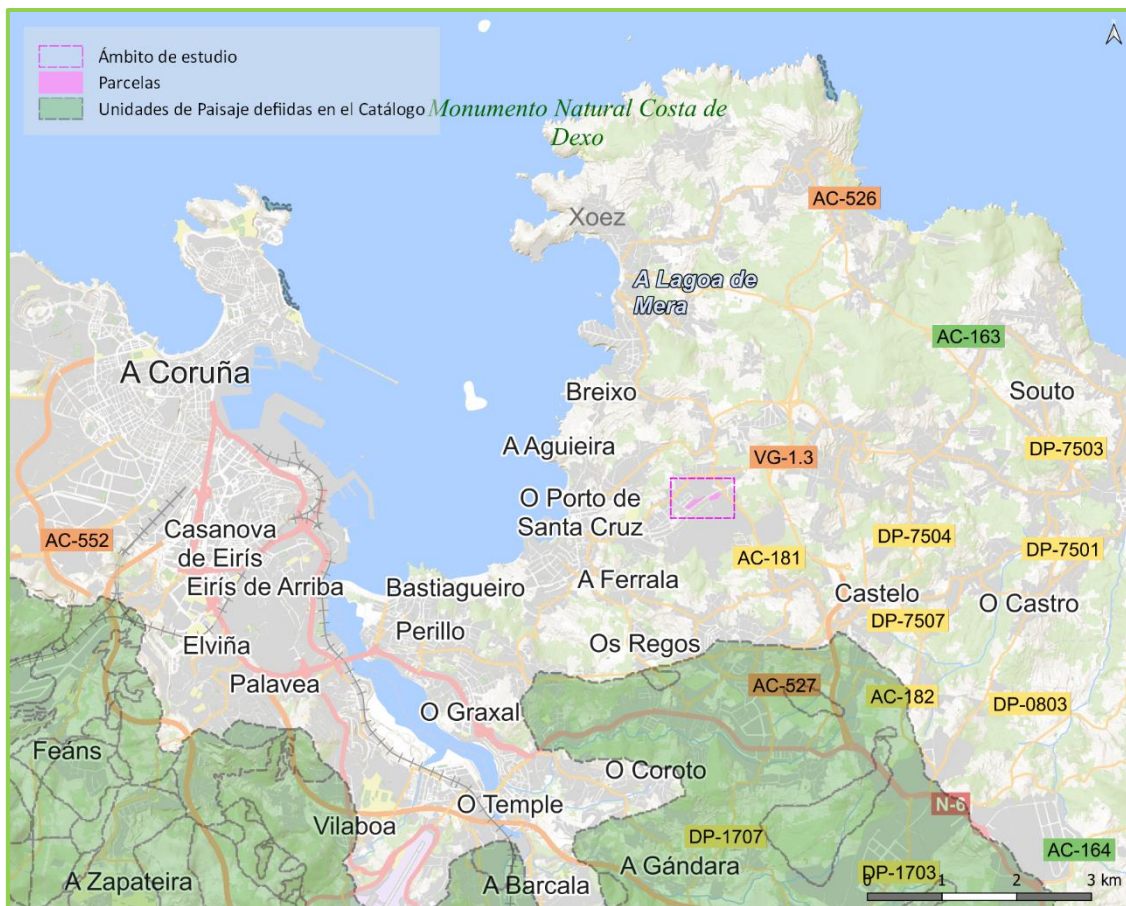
Ámbito de estudio
Parcelas
Unidades de Paisaje defiidas en el Catálogo

Monumento Natural Costa de Dexo

AC-526
Xoez
A Lagoa de Mera
AC-163
A Coruña
Breixo
Souto
A Aguieira
VG-1.3
DP-7503
O Porto de Santa Cruz
AC-552
Casanova de Eirís
DP-7504
DP-7501
AC-181
Eirís de Arriba
Bastiagueiro
A Ferrala
Castelo
O Castro
DP-7507
Perillo
Elviña
Os Regos
Palavea
AC-527
AC-182
DP-0803
O Graxal
Feáns
O Coroto
O Temple
N-6
Vilaboa
DP-1707
A Gándara
AC-164
A Zapateira
A Barcala
DP-1703
0
1
2
3 km